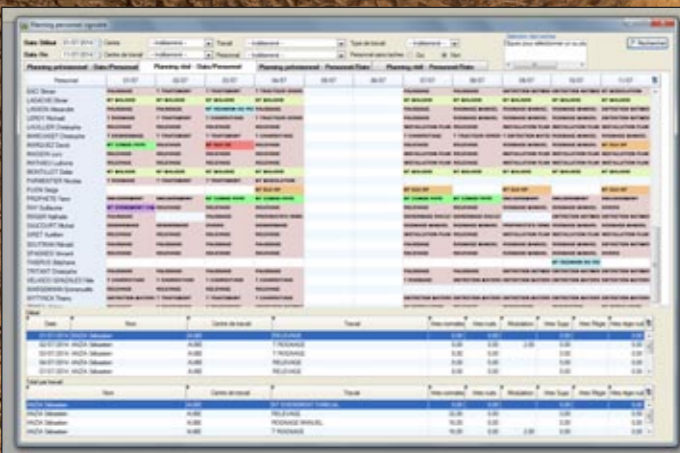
Planning personnel signaire

Date Début 01-07-2014
Date fin 11-07-2014
Centre
Centre de travail
Travail
Personnel
Type de travail
Personnel sans taches
Rechercher

Planning prévisionnel - Date/Personnel
Planning réel - Date/Personnel
Planning prévisionnel - Personnel/Date
Planning réel - Personnel/Date

Personnel
01-07
02-07
03-07
04-07
05-07
06-07
07-07
08-07
09-07
10-07
11-07

Détail
Date
Nom
Centre de travail
Travail
Hres normales
Hres nuits
Majoration
Hres Supp
Hres Régie

01-07-2014 VAZIA Sébastien
RELEVAGE
02-07-2014 VAZIA Sébastien
T RODANGE
03-07-2014 VAZIA Sébastien
T RODANGE
04-07-2014 VAZIA Sébastien
RELEVAGE

Total par travail
Nom
Centre personnel
Travail
Hres normales
Hres nuits
Majoration
Hres Supp
Hres Régie

VAZIA Sébastien
VAZIA Sébastien
RELEVAGE
VAZIA Sébastien
RODANGE MANUEL
VAZIA Sébastien
T RODANGE